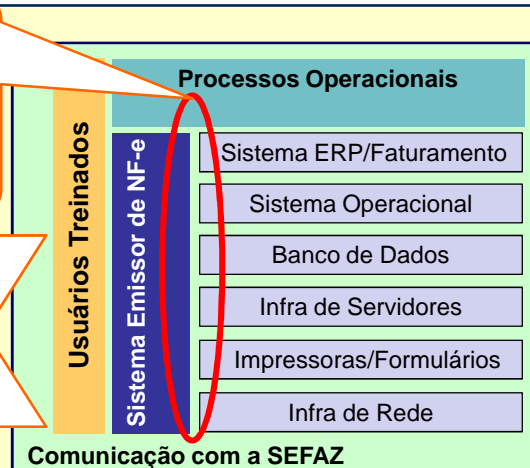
Processos Operacionais

Usuários Treinados

Sistema Emissor de NF-e

Sistema ERP/Faturamento

Sistema Operacional

Banco de Dados

Infra de Servidores

Impressoras/Formulários

Infra de Rede

Comunicação com a SEFAZ